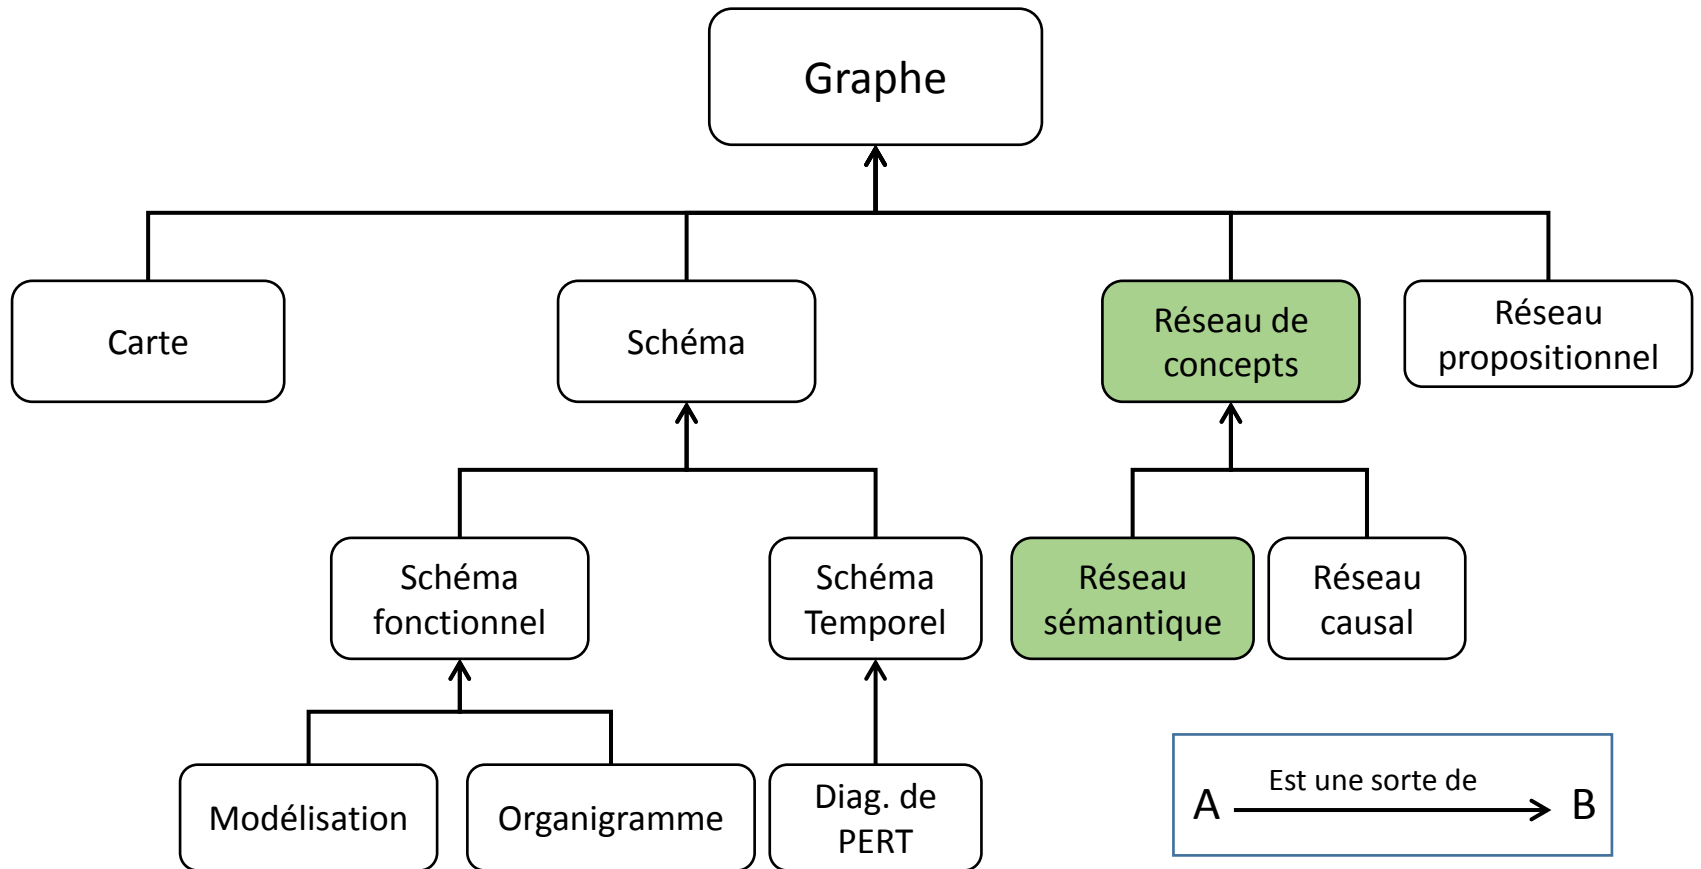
Graphe

Carte

Schéma

Réseau de concepts

Réseau propositionnel

Schéma fonctionnel

Schéma Temporel

Réseau sémantique

Réseau causal

Modélisation

Organigramme

Diag. de PERT

A Est une sorte de B